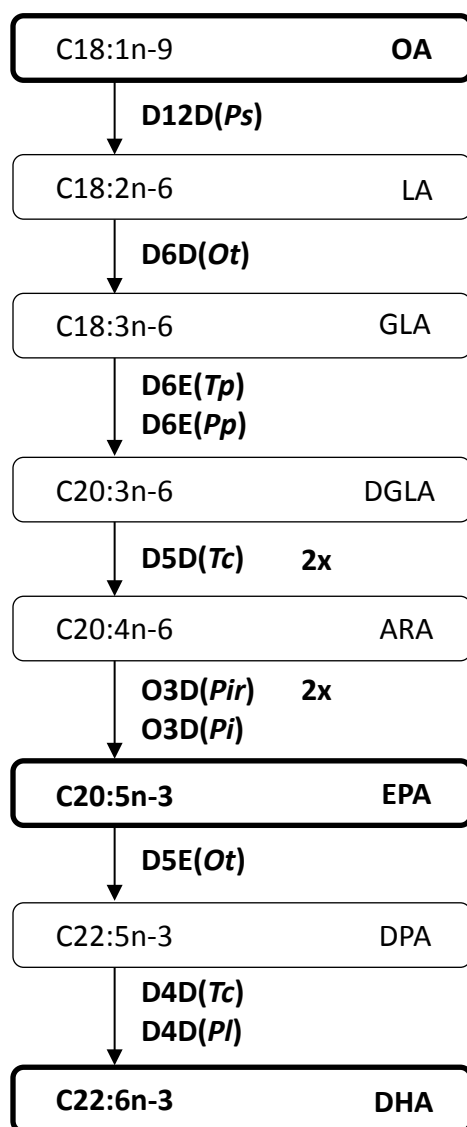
C18:1n-9 **OA**

**D12D(*Ps*)**

C18:2n-6 LA

**D6D(*Ot*)**

C18:3n-6 GLA

**D6E(*Tp*)**
**D6E(*Pp*)**

C20:3n-6 DGLA

**D5D(*Tc*)** **2x**

C20:4n-6 ARA

**O3D(*Pir*)** **2x**
**O3D(*Pi*)**

**C20:5n-3** **EPA**

**D5E(*Ot*)**

C22:5n-3 DPA

**D4D(*Tc*)**
**D4D(*Pl*)**

**C22:6n-3** **DHA**